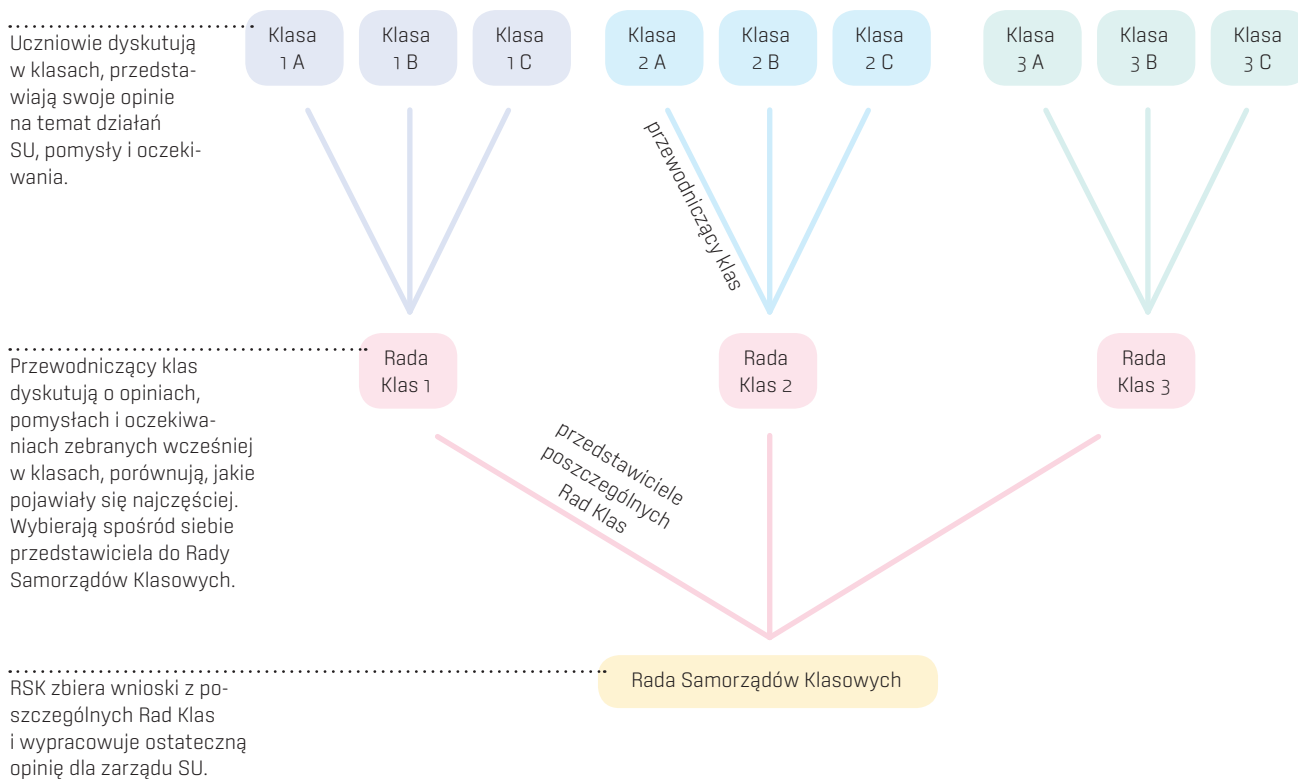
Uczniowie dyskutują w klasach, przedstawiają swoje opinie na temat działań SU, pomysły i oczekiwania.

Klasa 1 A

Klasa 1 B

Klasa 1 C

Klasa 2 A

Klasa 2 B

Klasa 2 C

Klasa 3 A

Klasa 3 B

Klasa 3 C

przewodniczący klas

Przewodniczący klas dyskutują o opiniach, pomysłach i oczekiwaniach zebranych wcześniej w klasach, porównują, jakie pojawiały się najczęściej. Wybierają spośród siebie przedstawiciela do Rady Samorządów Klasowych.

Rada Klas 1

Rada Klas 2

Rada Klas 3

przedstawiciele poszczególnych Rad Klas

RSK zbiera wnioski z poszczególnych Rad Klas i wypracowuje ostateczną opinię dla zarządu SU.

Rada Samorządów Klasowych